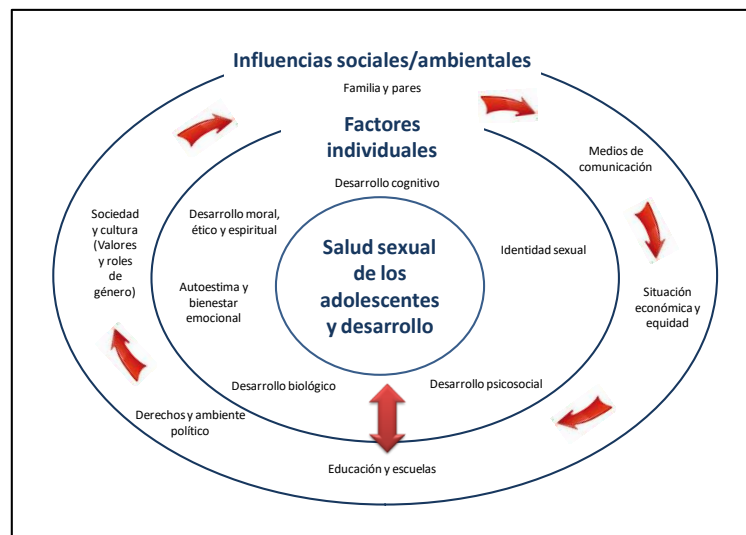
Influencias sociales/ambientales

Familia y pares

Factores individuales

Medios de comunicación

Desarrollo cognitivo

Sociedad y cultura (Valores y roles de género)

Desarrollo moral, ético y espiritual

Salud sexual de los adolescentes y desarrollo

Identidad sexual

Autoestima y bienestar emocional

Situación económica y equidad

Desarrollo biológico

Desarrollo psicosocial

Derechos y ambiente político

Educación y escuelas